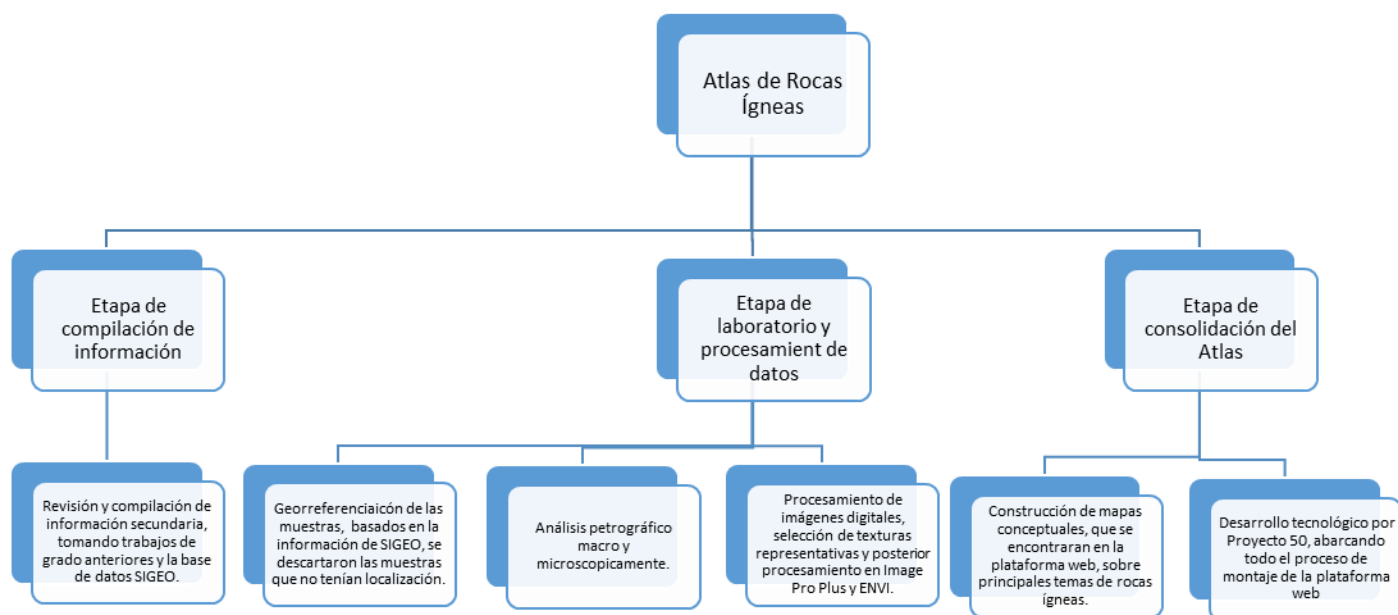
Atlas de Rocas Ígneas

Etapa de compilación de información

Etapa de laboratorio y procesamient de datos

Etapa de consolidación del Atlas

Revisión y compilación de información secundaria, tomando trabajos de grado anteriores y la base de datos SIGEO.

Georreferenciaicón de las muestras, basados en la información de SIGEO, se descartaron las muestras que no tenían localización.

Análisis petrográfico macro y microscopicamente.

Procesamiento de imágenes digitales, selección de texturas representativas y posterior procesamiento en Image Pro Plus y ENVI.

Construcción de mapas conceptuales, que se encontraran en la plataforma web, sobre principales temas de rocas ígneas.

Desarrollo tecnológico por Proyecto 50, abarcando todo el proceso de montaje de la plataforma web